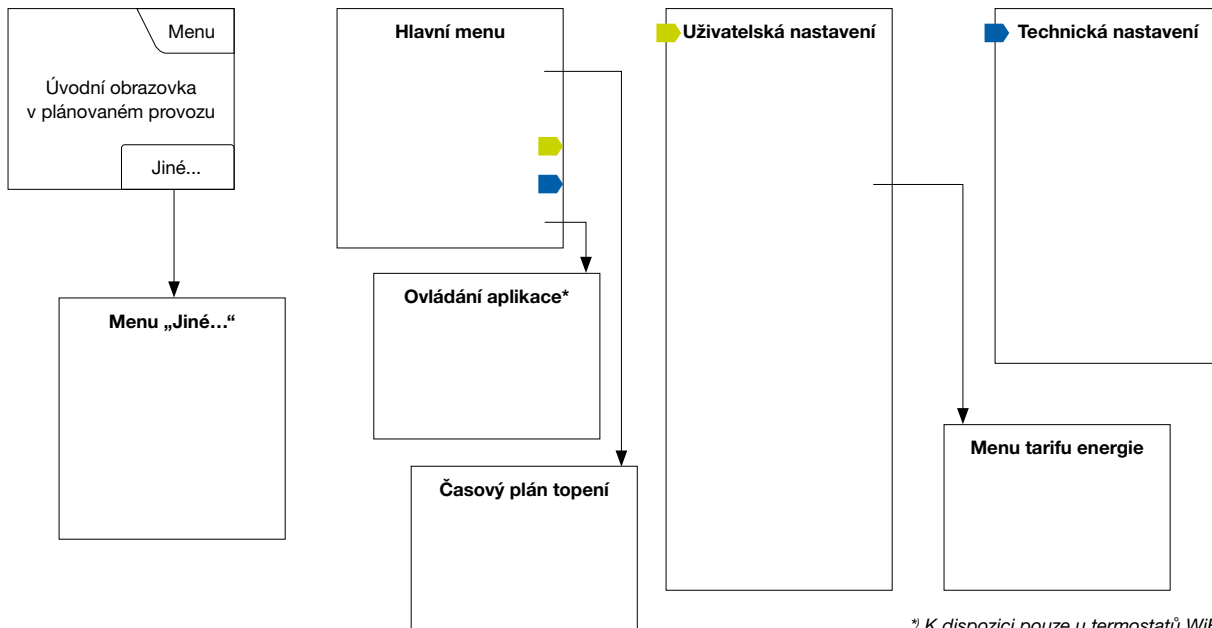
Menu

Úvodní obrazovka v plánovaném provozu

Jiné...

Menu „Jiné…“

Hlavní menu

Ovládání aplikace*

Časový plán topení

Uživatelská nastavení

Menu tarifu energie

Technická nastavení

*) K dispozici pouze u termostatů Wi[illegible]